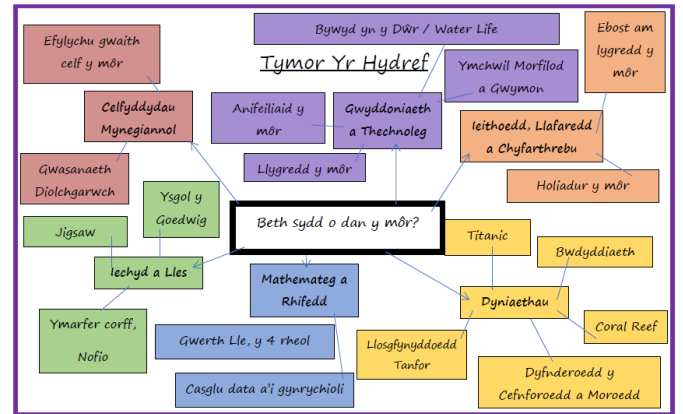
Tymor Yr Hydref

Efylychu gwaith celf y môr

Bywyd yn y Dŵr / Water Life

Ebost am lygredd y môr

Ymchwil Morfilod a Gwymon

Celfyddydau Mynegiannol

Anifeiliaid y môr

Gwyddoniaeth a Thechnoleg

Ieithoedd, Llafaredd a Chyfarthrebu

Llygredd y môr

Gwasanaeth Diolchgarwch

Holiadur y môr

Ysgol y Goedwig

Beth sydd o dan y môr?

Jigsaw

Titanic

Bwdyddiaeth

Iechyd a Lles

Mathemateg a Rhifedd

Dyniaethau

Ymarfer corff, Nofio

Coral Reef

Gwerth Lle, y 4 rheol

Llosgfynyddoedd Tanfor

Casglu data a'i gynrychioli

Dyfnderoedd y Cefnforoedd a Moroedd